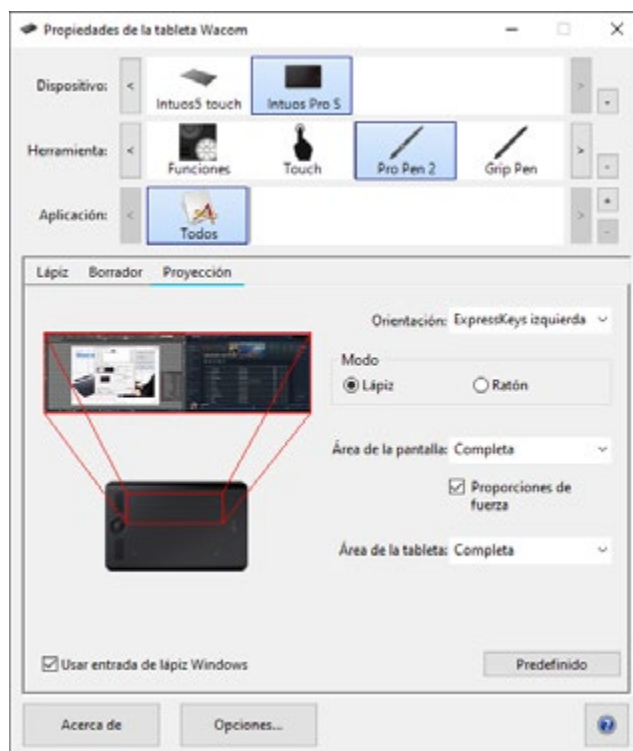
Propiedades de la tableta Wacom

Dispositivo:
Intuos5 touch
Intuos Pro S

Herramienta:
Funciones
Touch
Pro Pen 2
Grip Pen

Aplicación:
Todos

Lápiz
Borrador
Proyección

Orientación: ExpressKeys izquierda

Modo
Lápiz
Ratón

Área de la pantalla: Completa

Proporciones de fuerza

Área de la tableta: Completa

Usar entrada de lápiz Windows

Predefinido

Acerca de

Opciones...